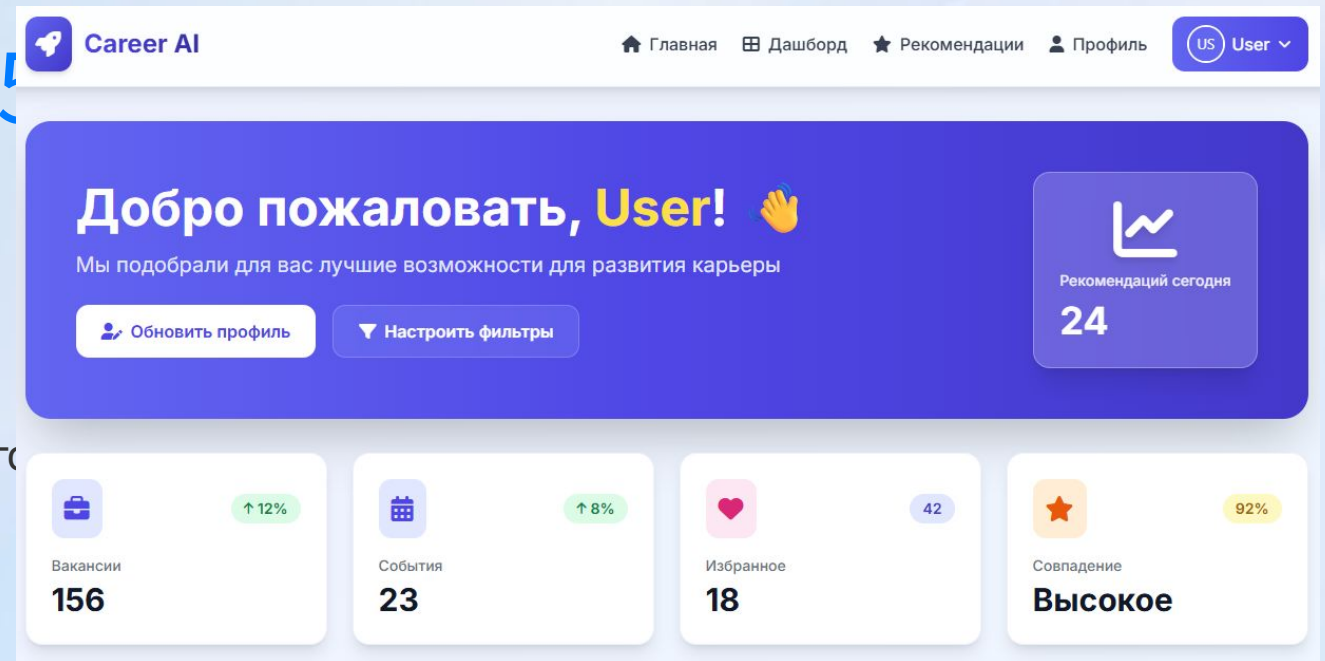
Career AI

Главная Дашборд Рекомендации Профиль US User

Добро пожаловать, User!

Мы подобрали для вас лучшие возможности для развития карьеры

Обновить профиль

Настроить фильтры

Рекомендаций сегодня
24

↑12%
Вакансии
156

↑8%
События
23

42
Избранное
18

92%
Совпадение
Высокое